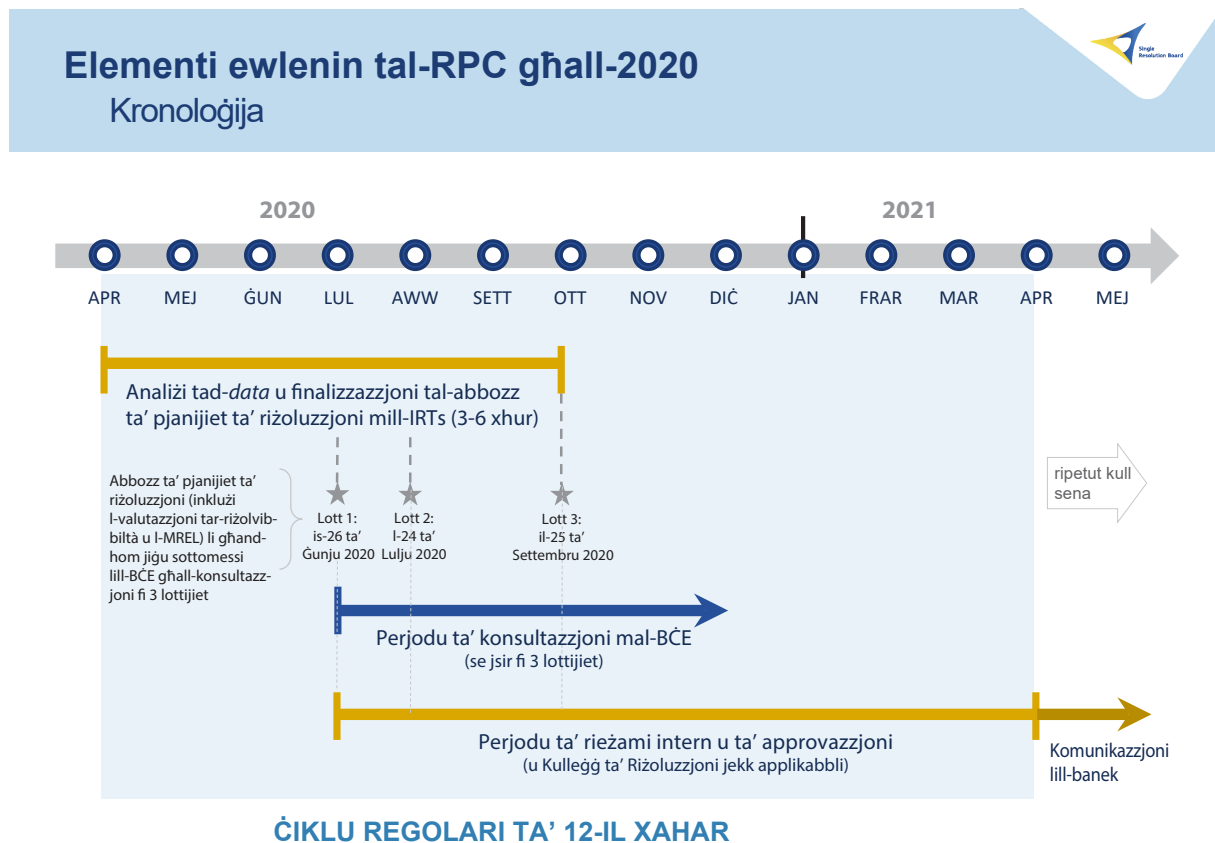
Elementi ewlenin tal-RPC għall-2020
Kronoloġija

Single Resolution Board

2020

2021

APR MEJ ĠUN LUL AWW SETT OTT NOV DIĊ JAN FRAR MAR APR MEJ

Analiżi tad-*data* u finalizzazzjoni tal-abbozz ta' pjanijiet ta' riżoluzzjoni mill-IRTs (3-6 xhur)

Abbozz ta' pjanijiet ta' riżoluzzjoni (inklużi l-valutazzjoni tar-riżolvibbiltà u l-MREL) li għandhom jiġu sottomessi lill-BĊE għall-konsultazzjoni fi 3 lottijiet

Lott 1: is-26 ta' Ġunju 2020

Lott 2: l-24 ta' Lulju 2020

Lott 3: il-25 ta' Settembru 2020

ripetut kull sena

Perjodu ta' konsultazzjoni mal-BĊE
(se jsir fi 3 lottijiet)

Perjodu ta' rieżami intern u ta' approvazzjoni
(u Kulleġġ ta' Riżoluzzjoni jekk applikabbli)

Komunikazzjoni lill-banek

ĊIKLU REGOLARI TA' 12-IL XAHAR